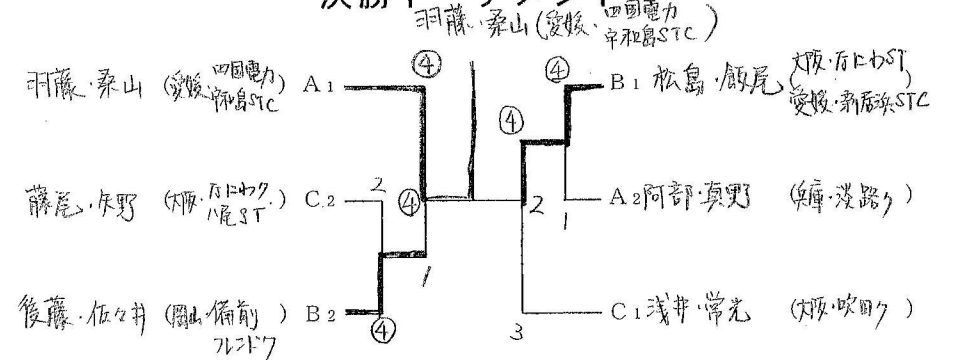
決勝トーナメント

羽藤・桑山（愛媛・四国電力 宇和島STC）

羽藤・桑山（愛媛 四国電力 宇和島STC） A1
④
④
B1 松島・飯尾（大阪・なにわST 愛媛・新居浜STC）
④
藤尾・矢野（大阪・なにわク 八尾ST） C2
2
④
2
1
A2 阿部・真野（兵庫・淡路ク）
1
後藤・佐々井（岡山・備前 フレンドク） B2
④
3
C1 浅井・常光（大阪・吹田ク）